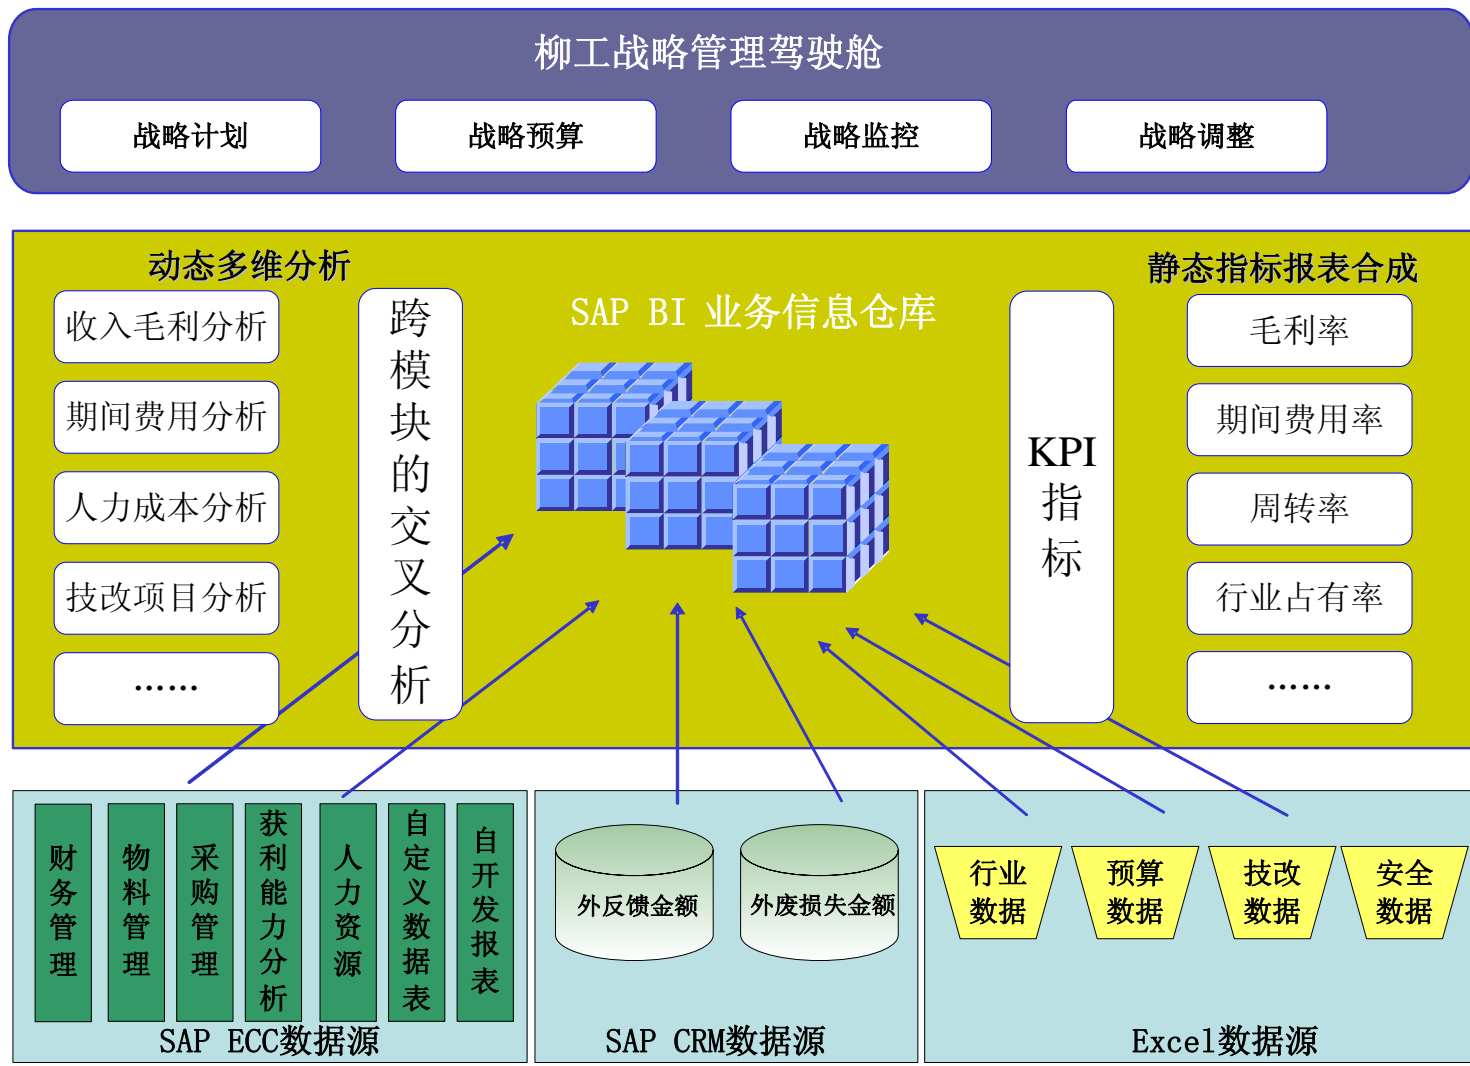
柳工战略管理驾驶舱

战略计划

战略预算

战略监控

战略调整

动态多维分析

收入毛利分析

期间费用分析

人力成本分析

技改项目分析

……

跨模块的交叉分析

SAP BI 业务信息仓库

KPI指标

静态指标报表合成

毛利率

期间费用率

周转率

行业占有率

……

财务管理

物料管理

采购管理

获利能力分析

人力资源

自定义数据表

自开发报表

SAP ECC数据源

外反馈金额

外废损失金额

SAP CRM数据源

行业数据

预算数据

技改数据

安全数据

Excel数据源